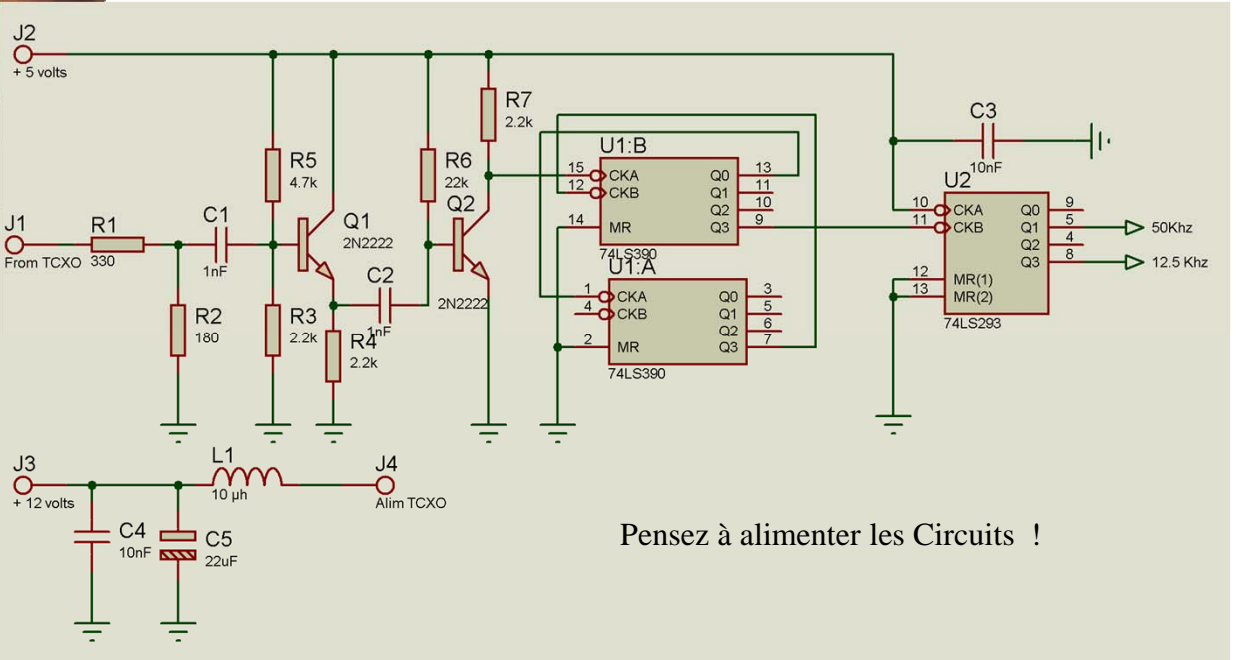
J2
+ 5 volts

R7
2.2k

C3
10nF

U1:B
15 CKA Q0 13
12 CKB Q1 11
Q2 10
14 MR Q3 9
74LS390

R5
4.7k

R6
22k

U2
10 CKA Q0 9
11 CKB Q1 5
Q2 4
Q3 8
12 MR(1)
13 MR(2)
74LS293

50Khz
12.5 Khz

J1
From TCXO
R1
330
C1
1nF
Q1
2N2222
Q2
2N2222
C2
1nF

U1:A
1 CKA Q0 3
4 CKB Q1 5
Q2 6
2 MR Q3 7
74LS390

R2
180
R3
2.2k
R4
2.2k

J3
+ 12 volts
L1
10 µh
J4
Alim TCXO
C4
10nF
C5
22uF

Pensez à alimenter les Circuits !